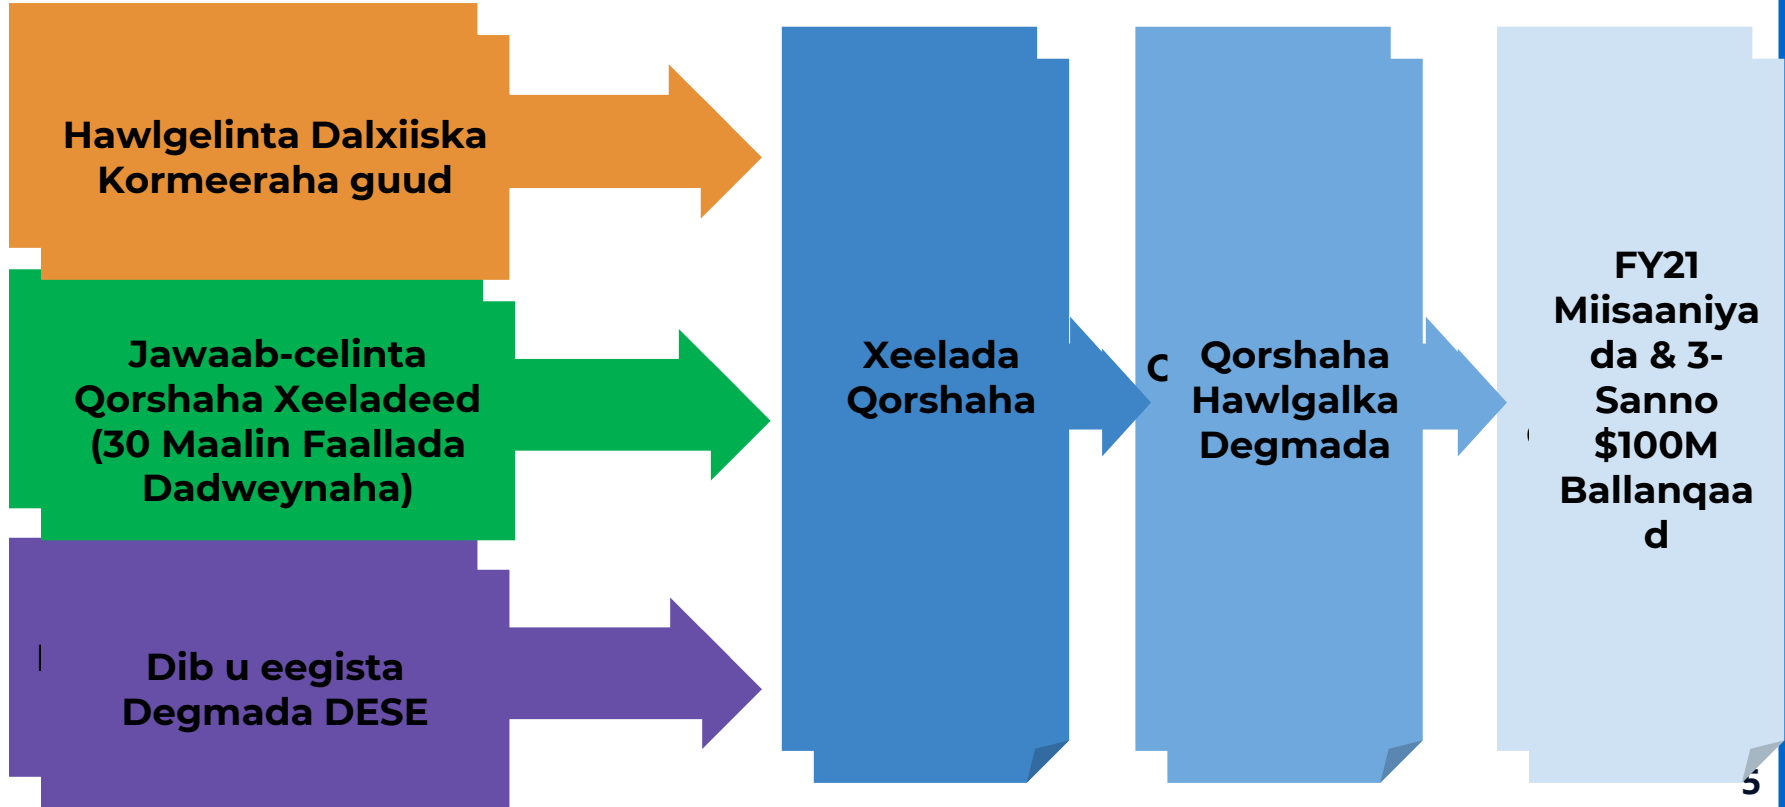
Hawlgelinta Dalxiiska Kormeeraha guud

Jawaab-celinta Qorshaha Xeeladeed (30 Maalin Faallada Dadweynaha)

Dib u eegista Degmada DESE

Xeelada Qorshaha

Qorshaha Hawlgalka Degmada

FY21 Miisaaniyada & 3-Sanno $100M Ballanqaad

5